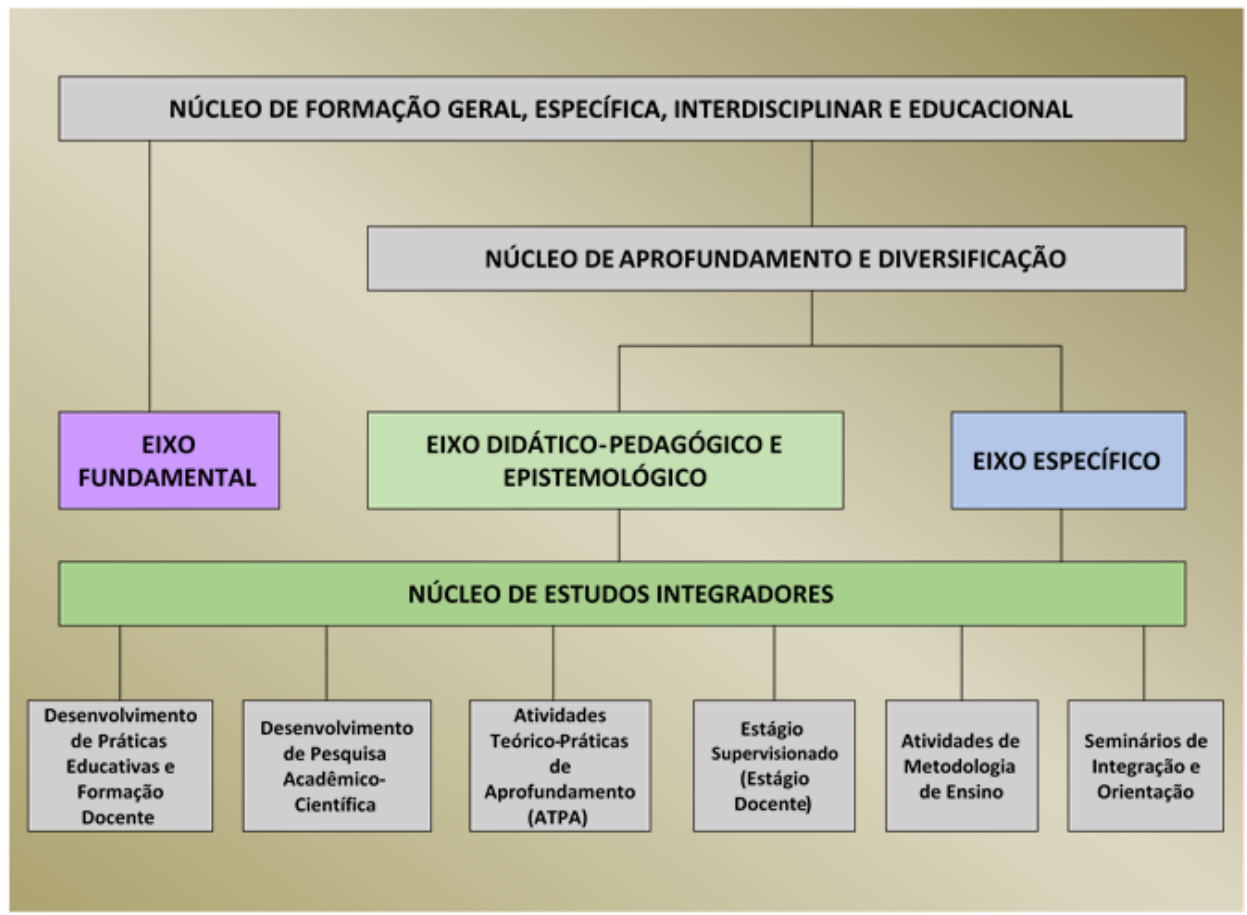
NÚCLEO DE FORMAÇÃO GERAL, ESPECÍFICA, INTERDISCIPLINAR E EDUCACIONAL

NÚCLEO DE APROFUNDAMENTO E DIVERSIFICAÇÃO

EIXO FUNDAMENTAL

EIXO DIDÁTICO-PEDAGÓGICO E EPISTEMOLÓGICO

EIXO ESPECÍFICO

NÚCLEO DE ESTUDOS INTEGRADORES

Desenvolvimento de Práticas Educativas e Formação Docente

Desenvolvimento de Pesquisa Acadêmico-Científica

Atividades Teórico-Práticas de Aprofundamento (ATPA)

Estágio Supervisionado (Estágio Docente)

Atividades de Metodologia de Ensino

Seminários de Integração e Orientação